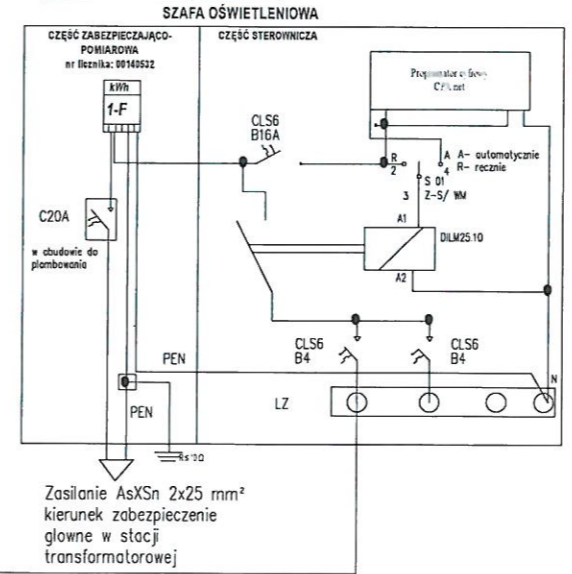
SZAFA OŚWIETLENIOWA

CZĘŚĆ ZABEZPIECZAJĄCO-POMIAROWA
nr licznika: 00140532

CZĘŚĆ STEROWNICZA

kWh
1-F

C20A

w obudowie do plombowania

CLS6
B16A

Programator cyfrowy
CPA.net

R
2

A
4

A- automatycznie
R- ręcznie

S 01

3

Z-S/ WM

A1

DILM25.10

A2

CLS6
B4

CLS6
B4

PEN

PEN

N

LZ

Rs'30

Zasilanie AsXSn 2x25 mm²
kierunek zabezpieczenie
glowne w stacji
transformatorowej